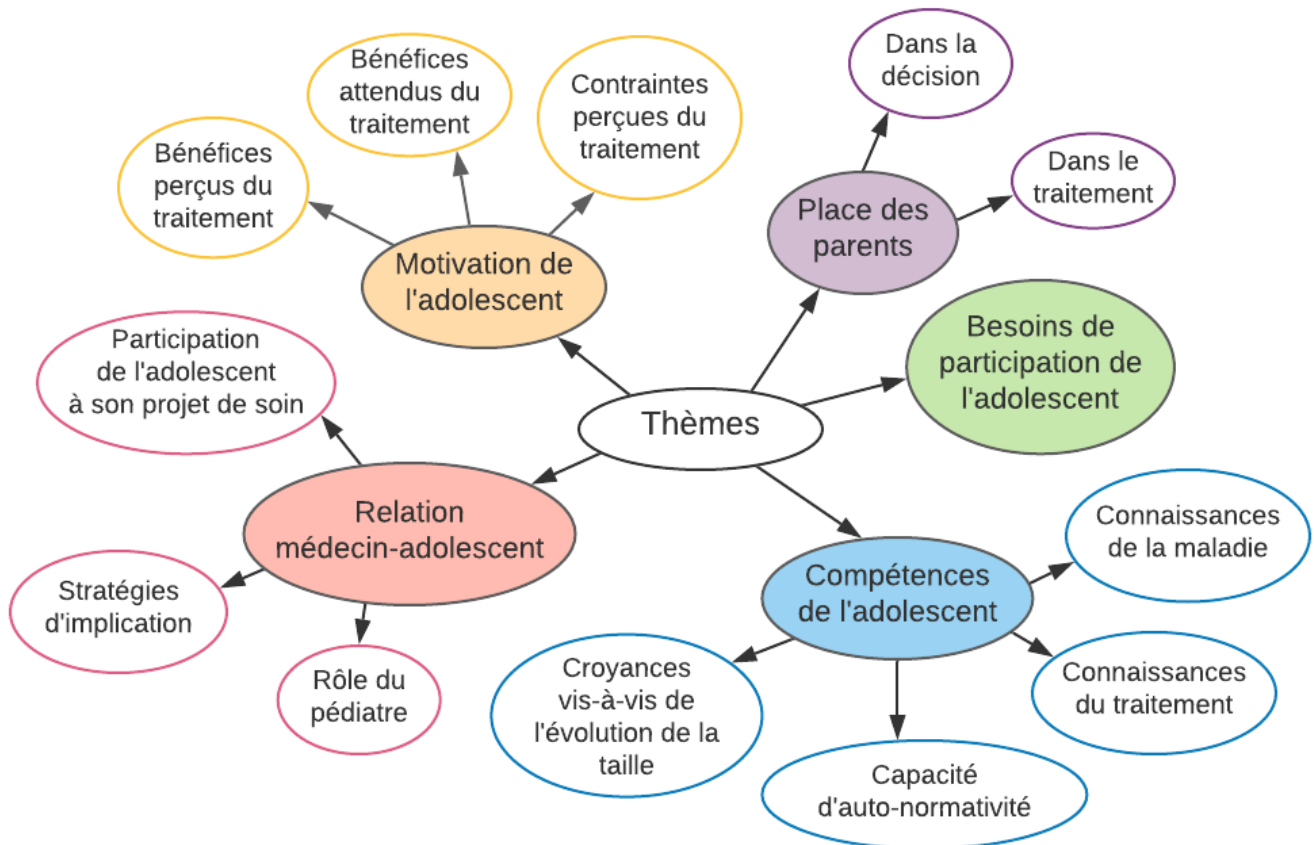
Bénéfices attendus du traitement

Contraintes perçues du traitement

Bénéfices perçus du traitement

Motivation de l'adolescent

Dans la décision

Dans le traitement

Place des parents

Participation de l'adolescent à son projet de soin

Besoins de participation de l'adolescent

Thèmes

Relation médecin-adolescent

Connaissances de la maladie

Compétences de l'adolescent

Stratégies d'implication

Rôle du pédiatre

Croyances vis-à-vis de l'évolution de la taille

Connaissances du traitement

Capacité d'auto-normativité